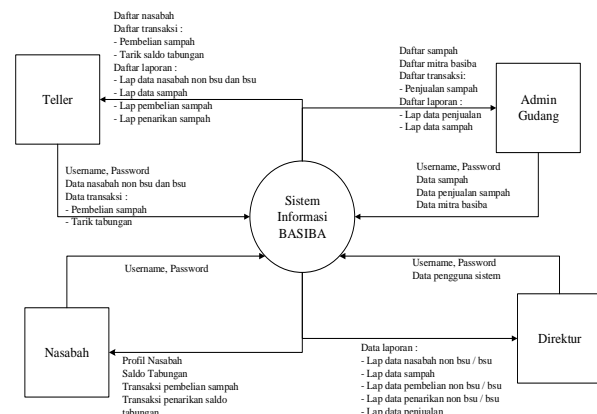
Daftar nasabah
Daftar transaksi :
- Pembelian sampah
- Tarik saldo tabungan
Daftar laporan :
- Lap data nasabah non bsu dan bsu
- Lap data sampah
- Lap pembelian sampah
- Lap penarikan sampah

Teller

Daftar sampah
Daftar mitra basiba
Daftar transaksi:
- Penjualan sampah
Daftar laporan :
- Lap data penjualan
- Lap data sampah

Admin Gudang

Username, Password
Data nasabah non bsu dan bsu
Data transaksi :
- Pembelian sampah
- Tarik tabungan

Sistem Informasi BASIBA

Username, Password
Data sampah
Data penjualan sampah
Data mitra basiba

Username, Password

Username, Password
Data pengguna sistem

Nasabah

Direktur

Profil Nasabah
Saldo Tabungan
Transaksi pembelian sampah
Transaksi penarikan saldo tabungan

Data laporan :
- Lap data nasabah non bsu / bsu
- Lap data sampah
- Lap data pembelian non bsu / bsu
- Lap data penarikan non bsu / bsu
- Lap data penjualan